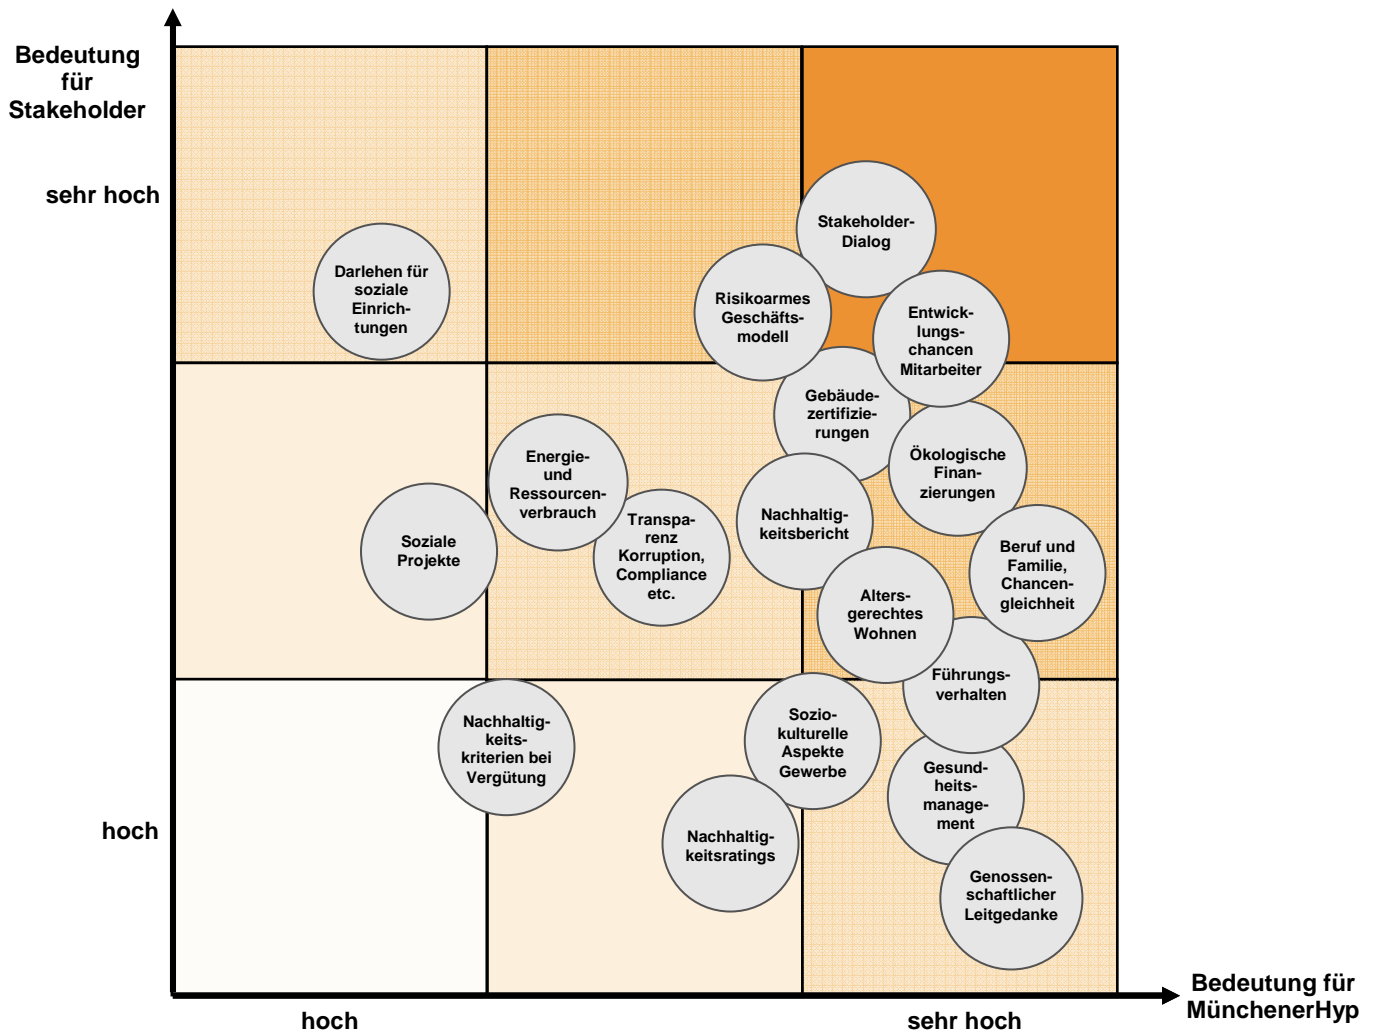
Bedeutung für Stakeholder

sehr hoch

hoch

Darlehen für soziale Einrichtungen

Stakeholder-Dialog

Risikoarmes Geschäftsmodell

Entwicklungschancen Mitarbeiter

Gebäudezertifizierungen

Energie- und Ressourcenverbrauch

Ökologische Finanzierungen

Soziale Projekte

Transparenz Korruption, Compliance etc.

Nachhaltigkeitsbericht

Beruf und Familie, Chancengleichheit

Altersgerechtes Wohnen

Führungsverhalten

Nachhaltigkeitskriterien bei Vergütung

Soziokulturelle Aspekte Gewerbe

Gesundheitsmanagement

Nachhaltigkeitsratings

Genossenschaftlicher Leitgedanke

hoch

sehr hoch

Bedeutung für MünchenerHyp